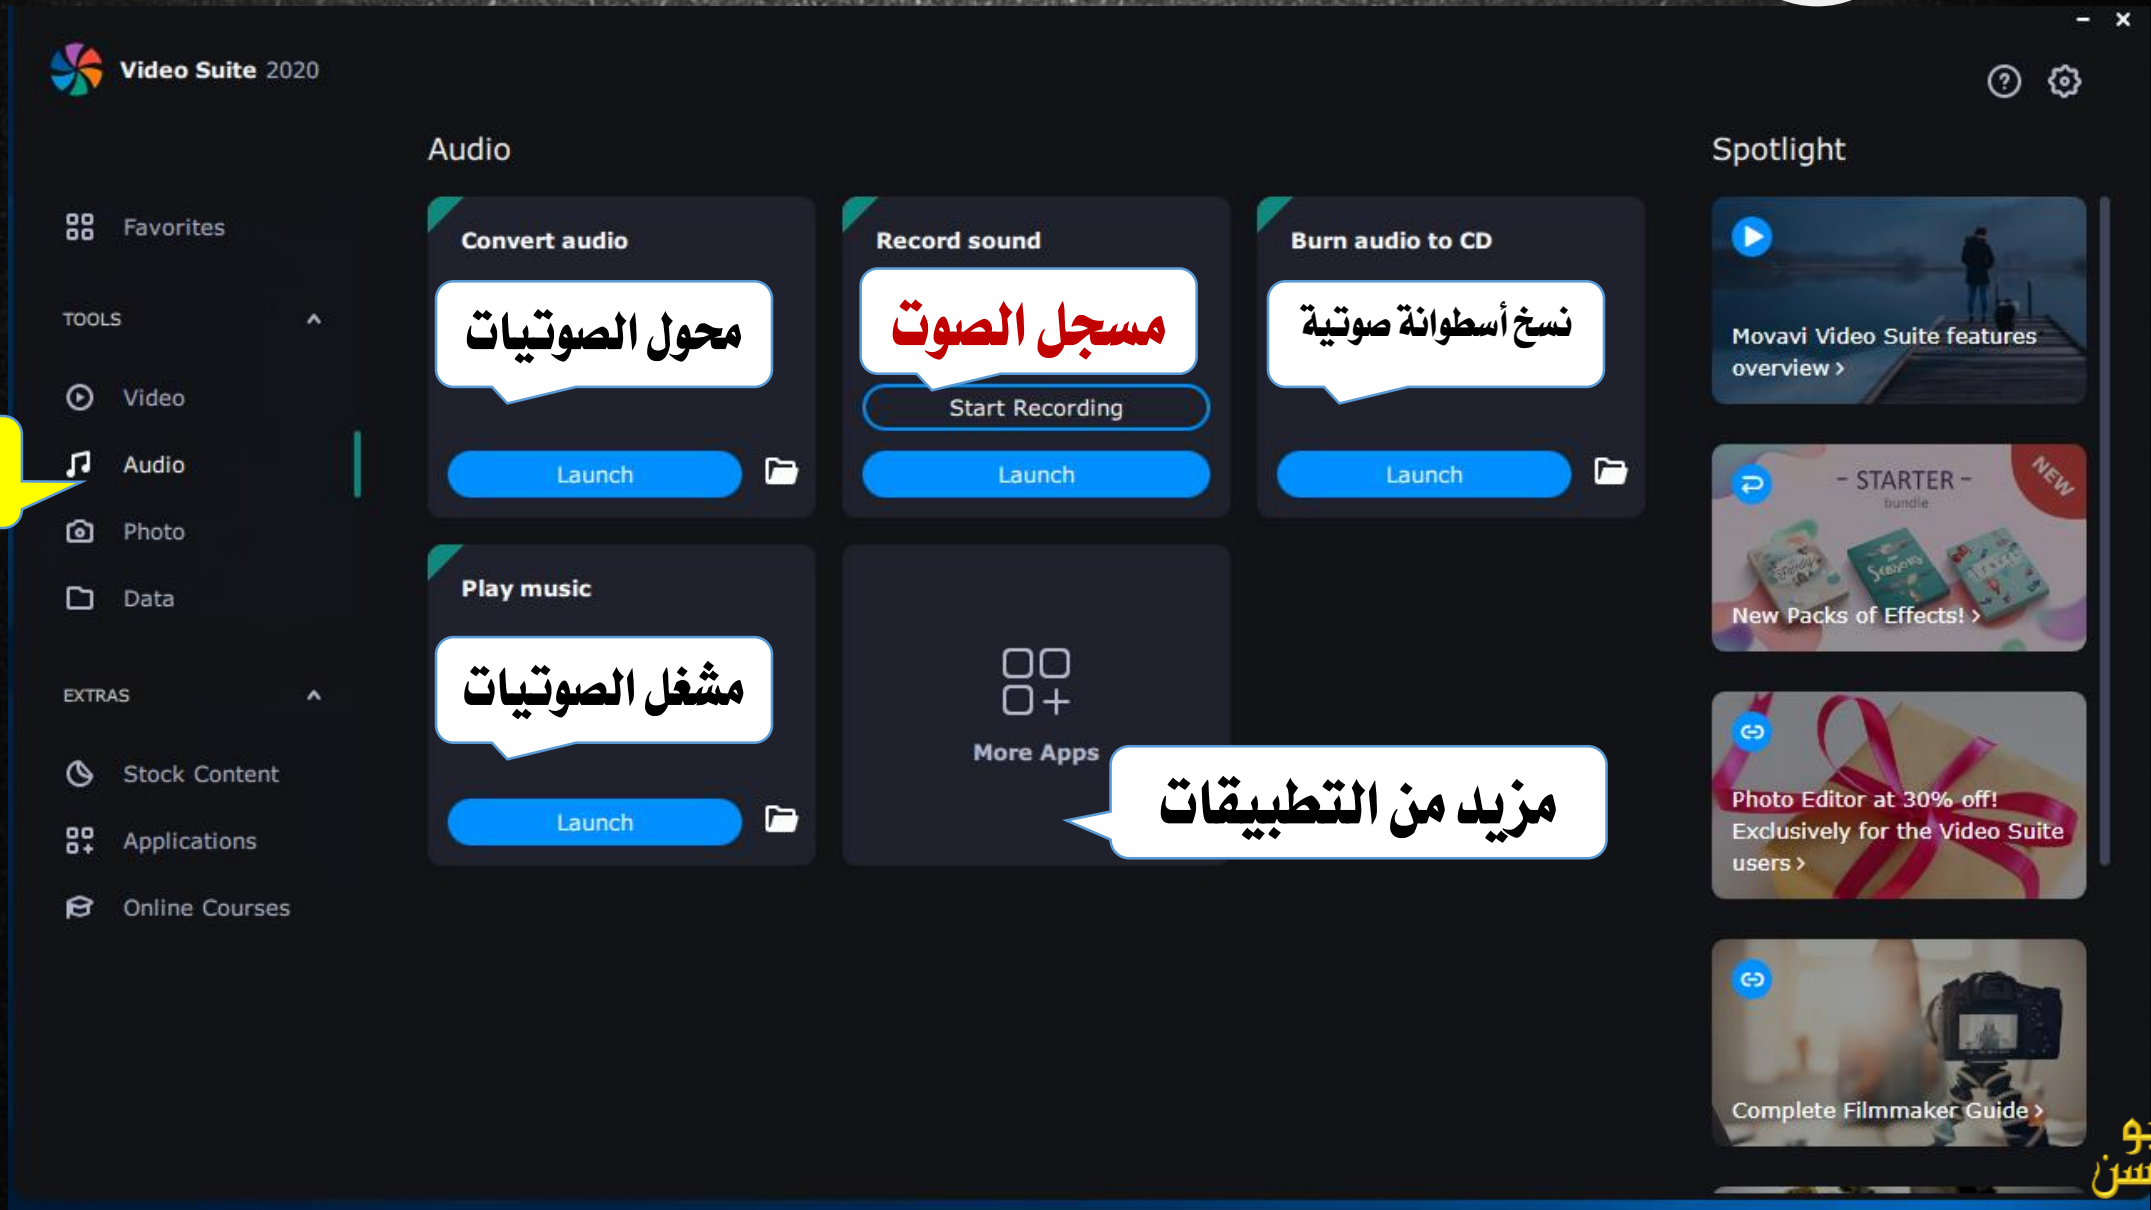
Video Suite 2020

Favorites

TOOLS

Video

Audio

Photo

Data

EXTRAS

Stock Content

Applications

Online Courses

Audio

Convert audio

محول الصوتيات

Launch

Record sound

مسجل الصوت

Start Recording

Launch

Burn audio to CD

نسخ أسطوانة صوتية

Launch

Play music

مشغل الصوتيات

Launch

More Apps

مزيد من التطبيقات

Spotlight

Movavi Video Suite features overview ›

- STARTER -
bundle
NEW
New Packs of Effects! ›

Photo Editor at 30% off! Exclusively for the Video Suite users ›

Complete Filmmaker Guide ›

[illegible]